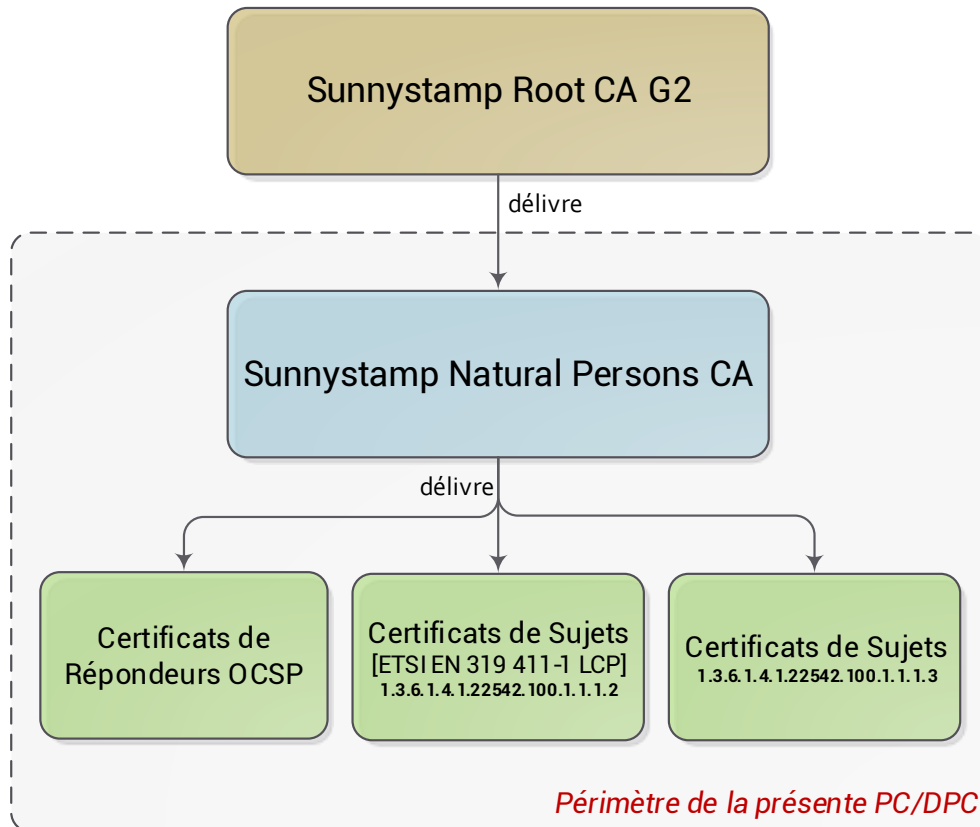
Sunnystamp Root CA G2

délivre

Sunnystamp Natural Persons CA

délivre

Certificats de Répondeurs OCSP

Certificats de Sujets
[ETSI EN 319 411-1 LCP]
1.3.6.1.4.1.22542.100.1.1.1.2

Certificats de Sujets
1.3.6.1.4.1.22542.100.1.1.1.3

Périmètre de la présente PC/DPC